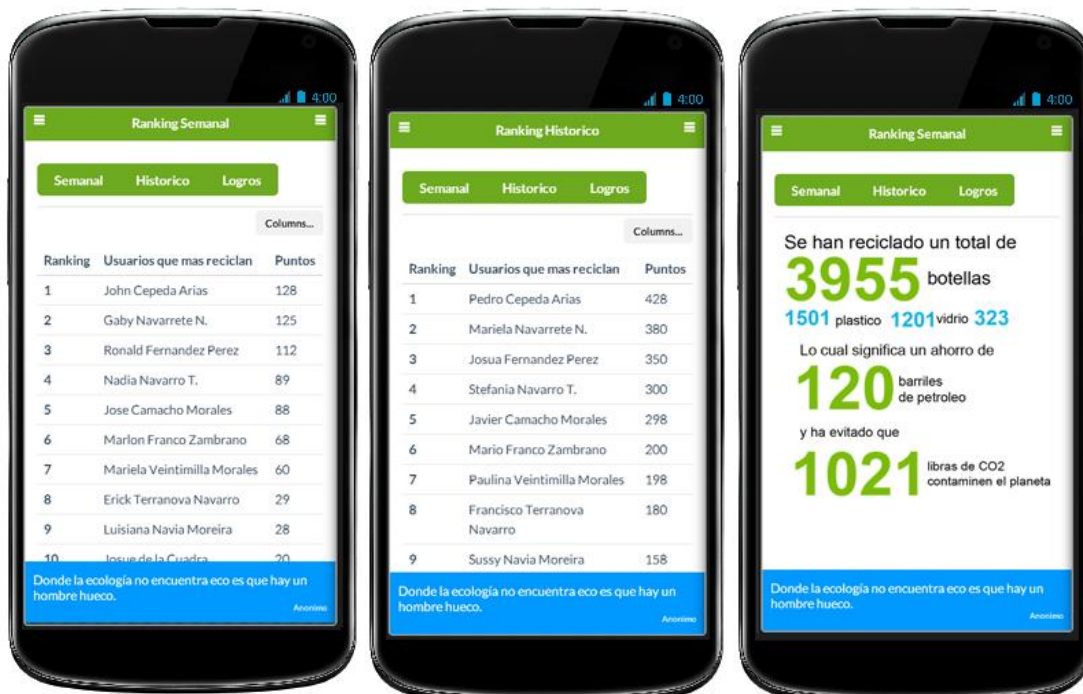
4:00

Ranking Semanal

Semanal Historico Logros

Columns...

| Ranking | Usuarios que mas reciclan | Puntos |
|---|---|---|
| 1 | John Cepeda Arias | 128 |
| 2 | Gaby Navarrete N. | 125 |
| 3 | Ronald Fernandez Perez | 112 |
| 4 | Nadia Navarro T. | 89 |
| 5 | Jose Camacho Morales | 88 |
| 6 | Marlon Franco Zambrano | 68 |
| 7 | Mariela Veintimilla Morales | 60 |
| 8 | Erick Terranova Navarro | 29 |
| 9 | Luisiana Navia Moreira | 28 |
| 10 | Josue de la Cuadra | 20 |

Donde la ecología no encuentra eco es que hay un hombre hueco.

Anonimo

4:00

Ranking Historico

Semanal Historico Logros

Columns...

| Ranking | Usuarios que mas reciclan | Puntos |
|---|---|---|
| 1 | Pedro Cepeda Arias | 428 |
| 2 | Mariela Navarrete N. | 380 |
| 3 | Josua Fernandez Perez | 350 |
| 4 | Stefania Navarro T. | 300 |
| 5 | Javier Camacho Morales | 298 |
| 6 | Mario Franco Zambrano | 200 |
| 7 | Paulina Veintimilla Morales | 198 |
| 8 | Francisco Terranova Navarro | 180 |
| 9 | Sussy Navia Moreira | 158 |

Donde la ecología no encuentra eco es que hay un hombre hueco.

Anonimo

4:00

Ranking Semanal

Semanal Historico Logros

Se han reciclado un total de

3955 botellas

1501 plastico 1201 vidrio 323

Lo cual significa un ahorro de

120 barriles de petroleo

y ha evitado que

1021 libras de CO2 contaminen el planeta

Donde la ecología no encuentra eco es que hay un hombre hueco.

Anonimo